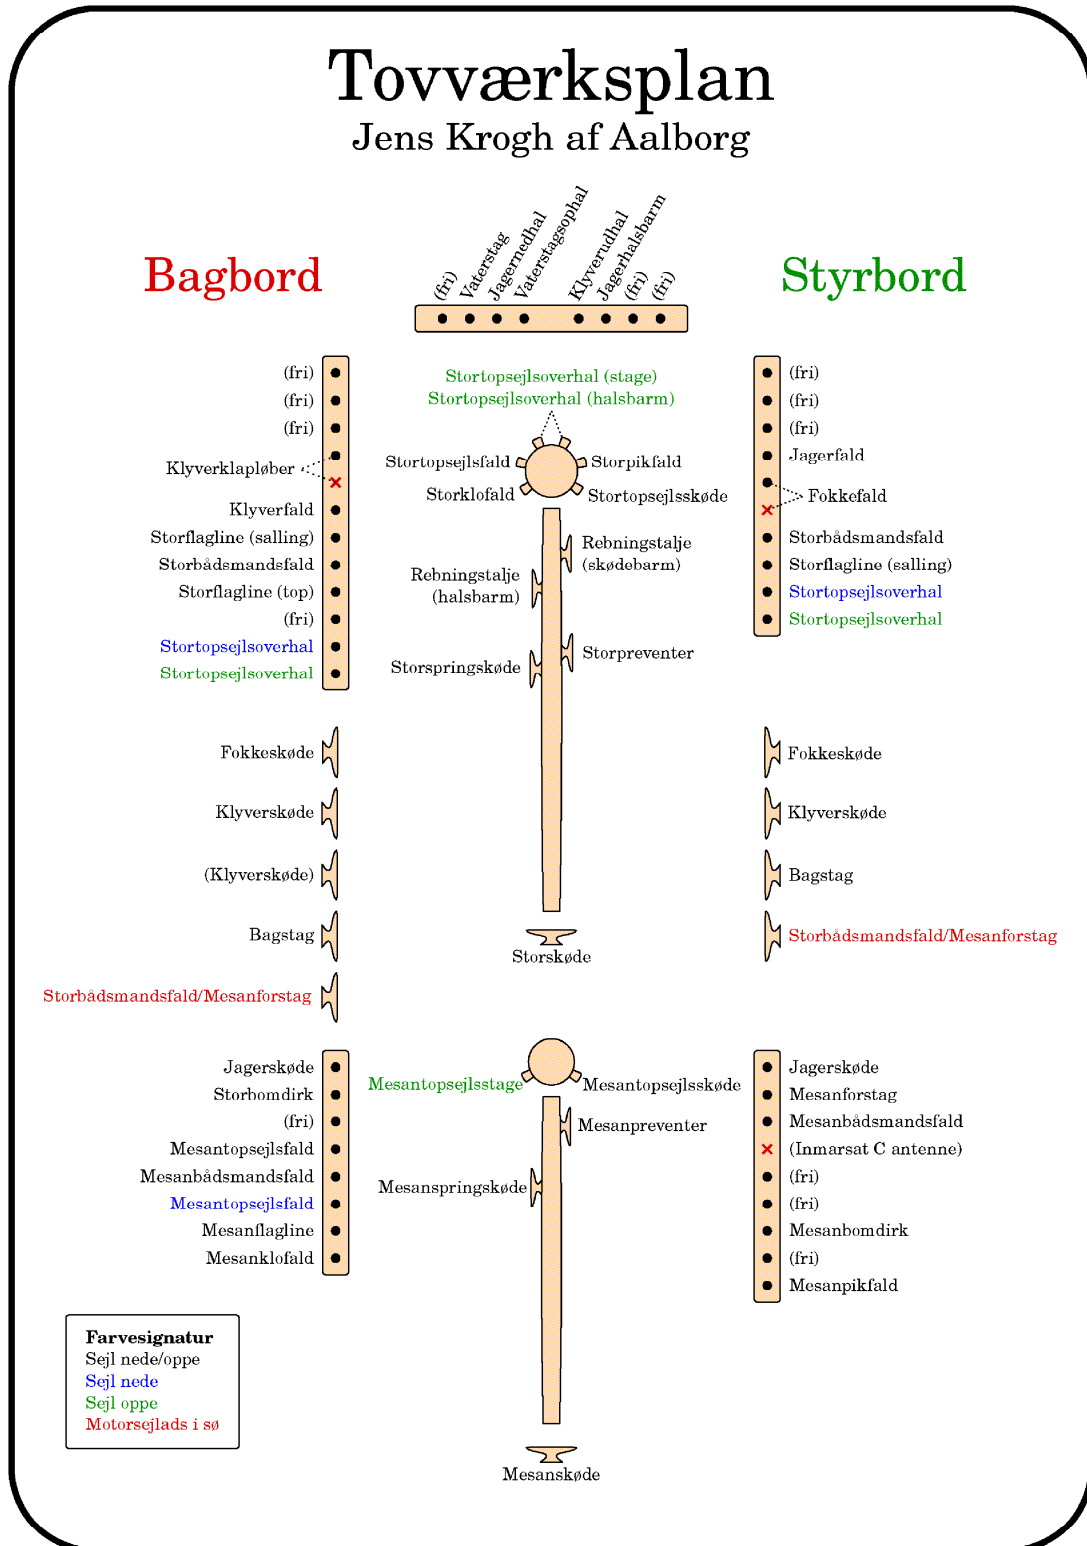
Tovværksplan
Jens Krogh af Aalborg

Bagbord

(fri) Vaterstag Jagernedhal Vaterstagsophal Klyverudhal Jagerhalsbarm (fri) (fri)

Styrbord

(fri)
(fri)
(fri)
Klyverklapløber
Klyverfald
Storflagline (salling)
Storbådsmandsfald
Storflagline (top)
(fri)
Stortopsejlsoverhal
Stortopsejlsoverhal

Stortopsejlsoverhal (stage)
Stortopsejlsoverhal (halsbarm)
Stortopsejlsfald
Storpikfald
Storklofald
Stortopsejlsskøde
Rebningstalje (skødebarm)
Rebningstalje (halsbarm)
Storpreventer
Storspringskøde

(fri)
(fri)
(fri)
Jagerfald
Fokkefald
Storbådsmandsfald
Storflagline (salling)
Stortopsejlsoverhal
Stortopsejlsoverhal

Fokkeskøde
Klyverskøde
(Klyverskøde)
Bagstag
Storbådsmandsfald/Mesanforstag

Storskøde

Fokkeskøde
Klyverskøde
Bagstag
Storbådsmandsfald/Mesanforstag

Jagerskøde
Storbomdirk
(fri)
Mesantopsejlsfald
Mesanbådsmandsfald
Mesantopsejlsfald
Mesanflagline
Mesanklofald

Mesantopsejlsstage
Mesantopsejlsskøde
Mesanpreventer
Mesanspringskøde

Jagerskøde
Mesanforstag
Mesanbådsmandsfald
(Inmarsat C antenne)
(fri)
(fri)
Mesanbomdirk
(fri)
Mesanpikfald

Farvesignatur
Sejl nede/oppe
Sejl nede
Sejl oppe
Motorsejlads i sø

Mesanskøde